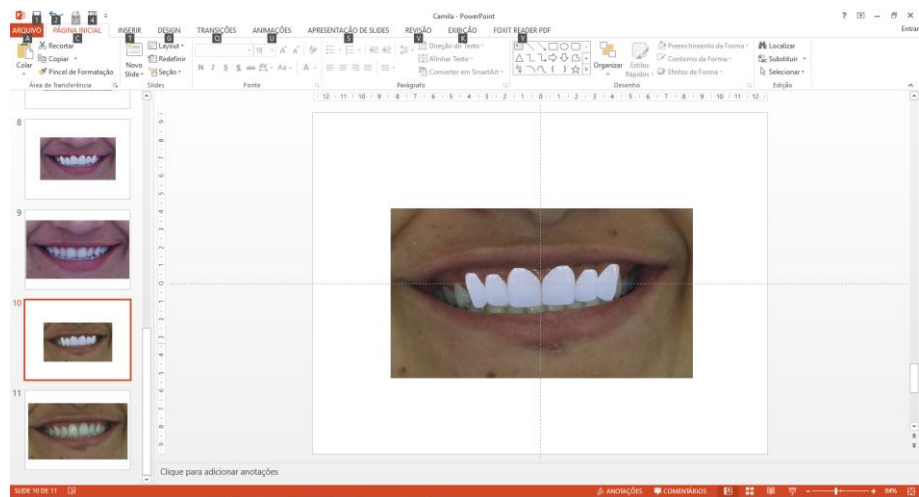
Camila - PowerPoint

ARQUIVO PÁGINA INICIAL INSERIR DESIGN TRANSIÇÕES ANIMAÇÕES APRESENTAÇÃO DE SLIDES REVISÃO EXIBIÇÃO FOXIT READER PDF

Entrar

Recortar
Copiar
Colar
Pincel de Formatação
Área de Transferência

Novo Slide
Layout
Redefinir
Seção
Slides

Fonte

Direção do Texto
Alinhar Texto
Converter em SmartArt
Parágrafo

Organizar
Estilos Rápidos
Preenchimento da Forma
Contorno da Forma
Efeitos de Forma
Desenho

Localizar
Substituir
Selecionar
Edição

8

9

10

11

Clique para adicionar anotações

SLIDE 10 DE 11

ANOTAÇÕES COMENTÁRIOS 84%